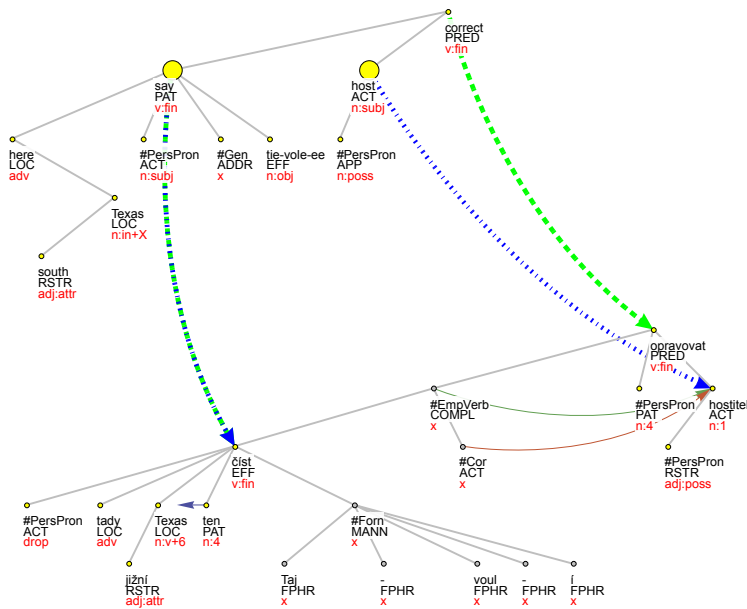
correct
PRED
v:fin

say
PAT
v:fin

host
ACT
n:subj

here
LOC
adv

#PersPron
ACT
n:subj

#Gen
ADDR
x

tie-vole-ee
EFF
n:obj

#PersPron
APP
n:poss

Texas
LOC
n:in+X

south
RSTR
adj:attr

opravovat
PRED
v:fin

#EmpVerb
COMPL
x

#PersPron
PAT
n:4

hostitel
ACT
n:1

#Cor
ACT
x

#PersPron
RSTR
adj:poss

číst
EFF
v:fin

#PersPron
ACT
drop

tady
LOC
adv

Texas
LOC
n:v+6

ten
PAT
n:4

#Forn
MANN
x

jižní
RSTR
adj:attr

Taj
FPHR
x

-
FPHR
x

voul
FPHR
x

-
FPHR
x

í
FPHR
x